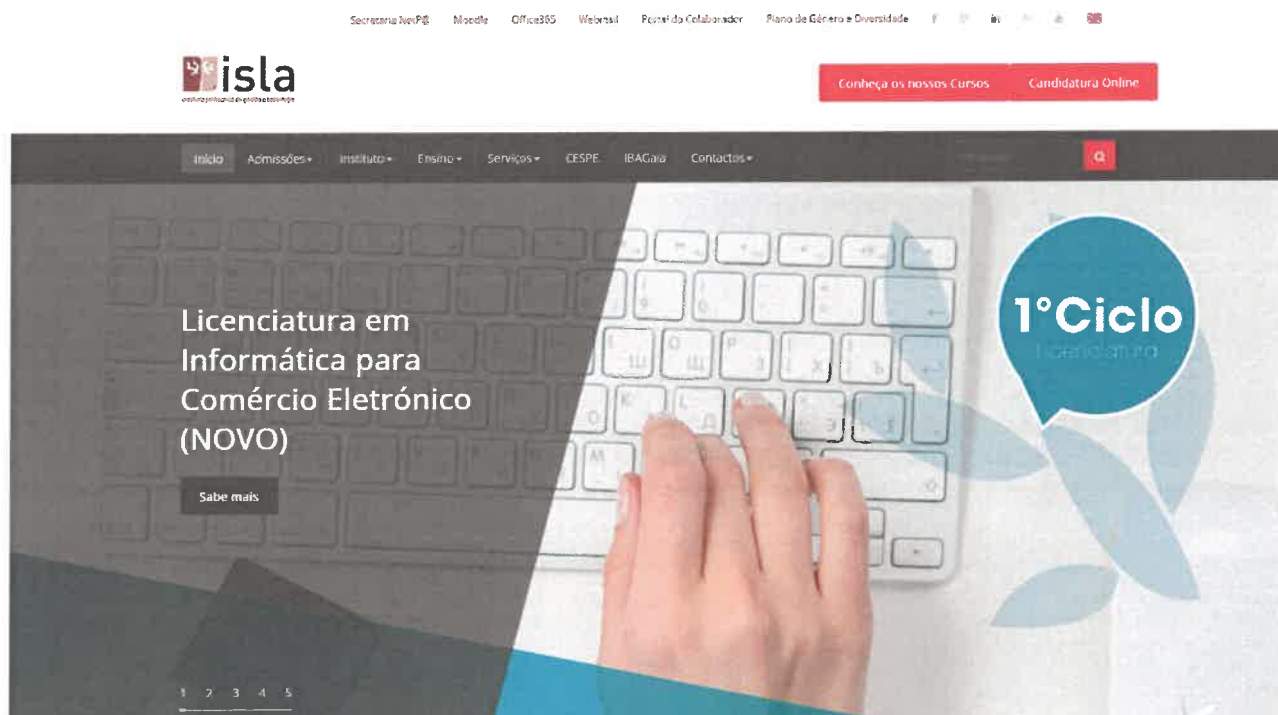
Secretaria NetP@ Moodle Office365 Webmail Portal do Colaborador Plano de Género e Diversidade

isla
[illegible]

Conheça os nossos Cursos Candidatura Online

Início Admissões Instituto Ensino Serviços CESPE IBAGala Contactos

Licenciatura em Informática para Comércio Eletrónico (NOVO)

Sabe mais

1°Ciclo
Licenciatura

1 2 3 4 5